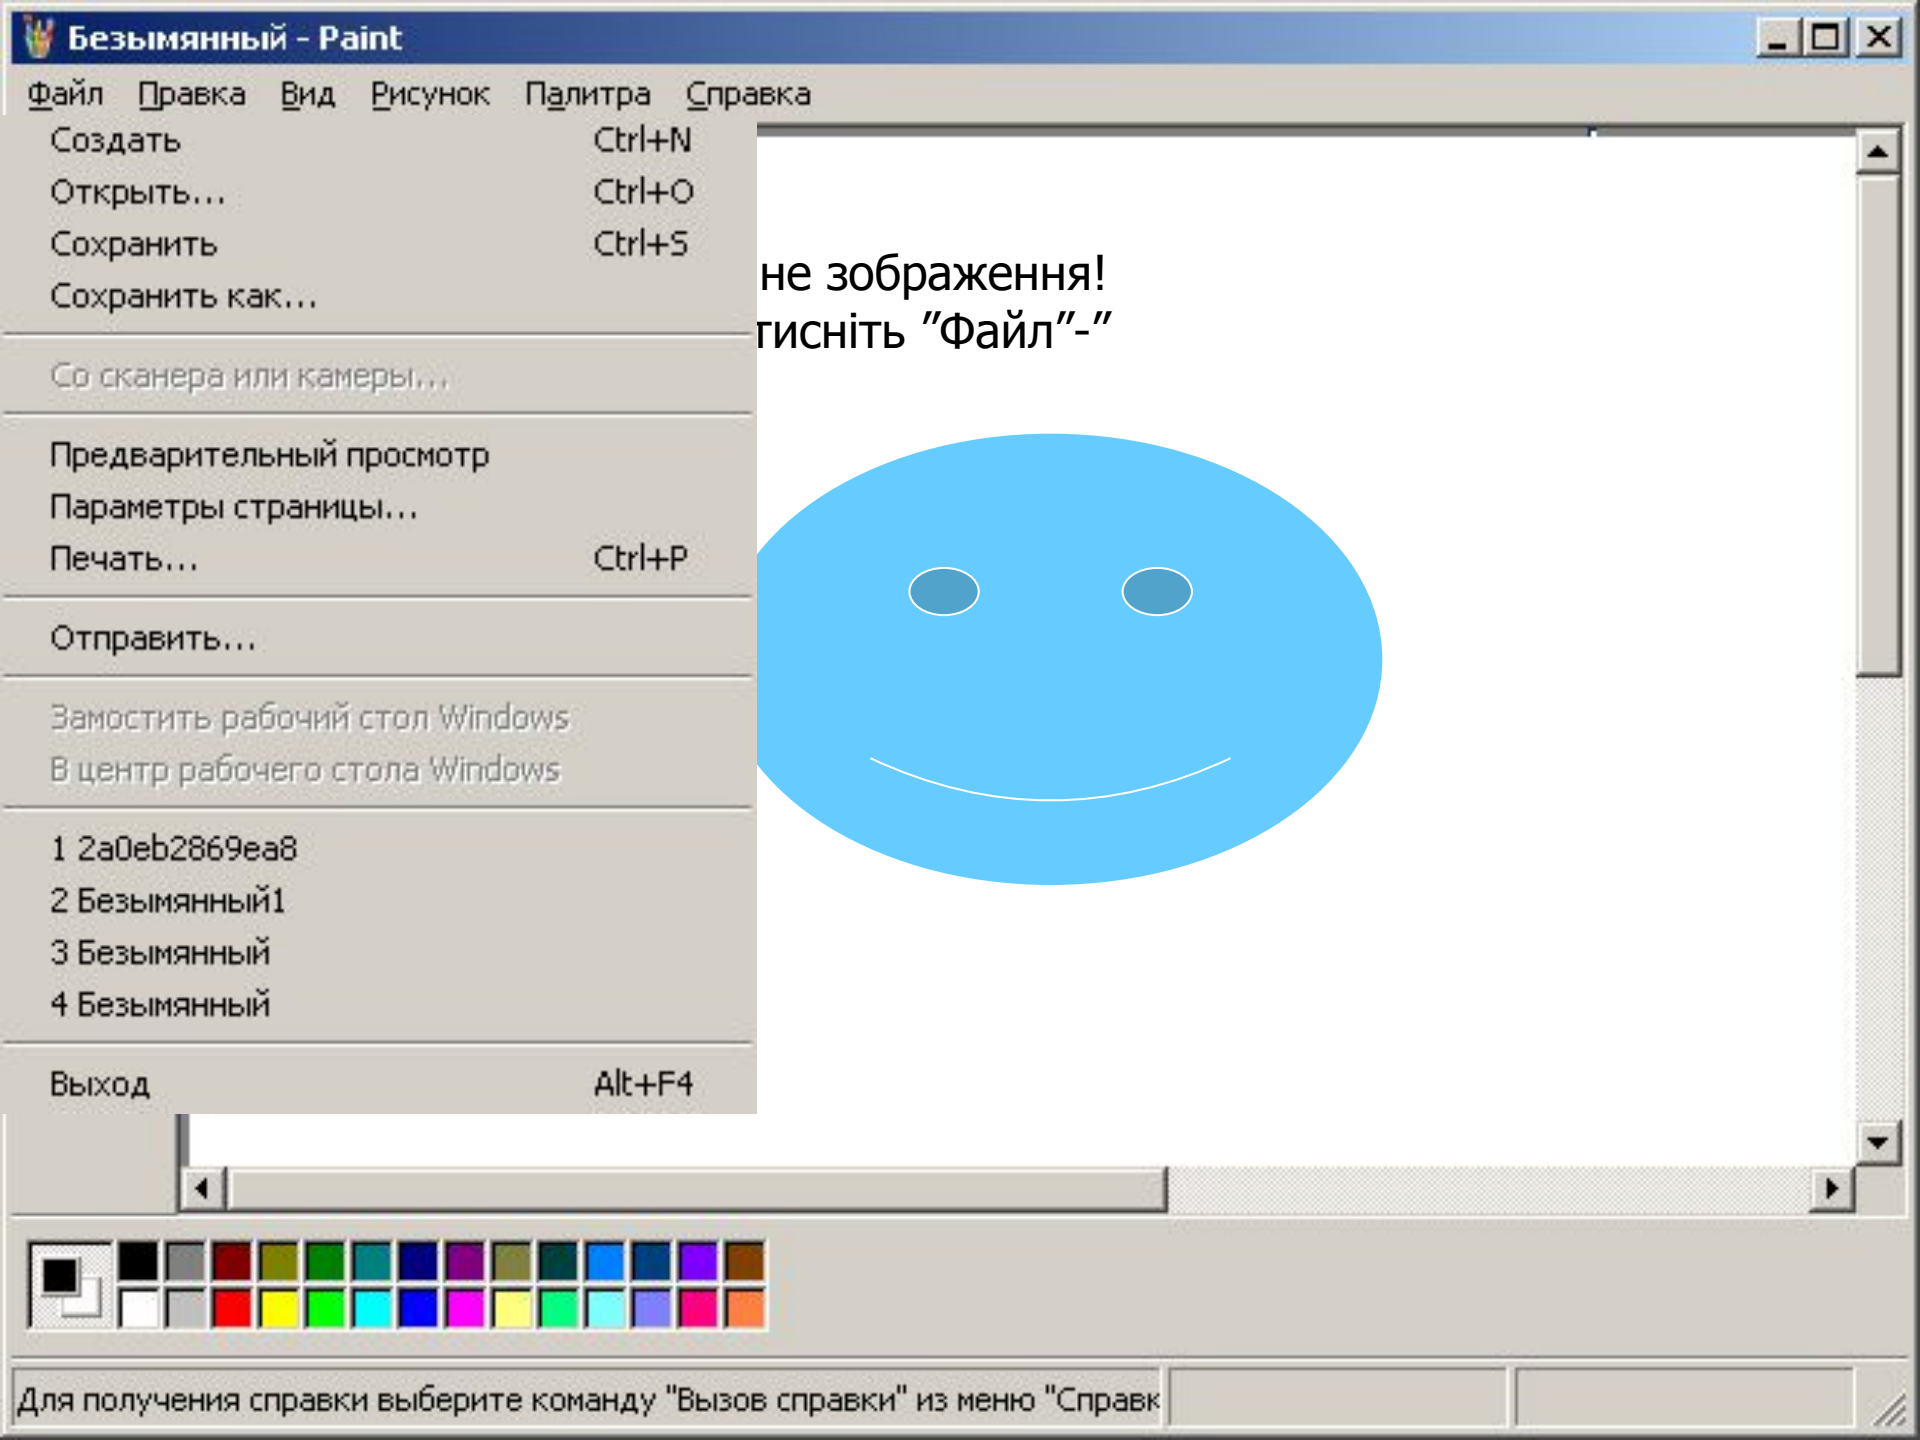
Безымянный - Paint

Файл Правка Вид Рисунок Палитра Справка

Создать Ctrl+N
Открыть... Ctrl+O
Сохранить Ctrl+S
Сохранить как...

Со сканера или камеры...

Предварительный просмотр
Параметры страницы...
Печать... Ctrl+P

Отправить...

Замостить рабочий стол Windows
В центр рабочего стола Windows

1 2a0eb2869ea8
2 Безымянный1
3 Безымянный
4 Безымянный

Выход Alt+F4

не зображення!
тисніть "Файл"-"

Для получения справки выберите команду "Вызов справки" из меню "Справк